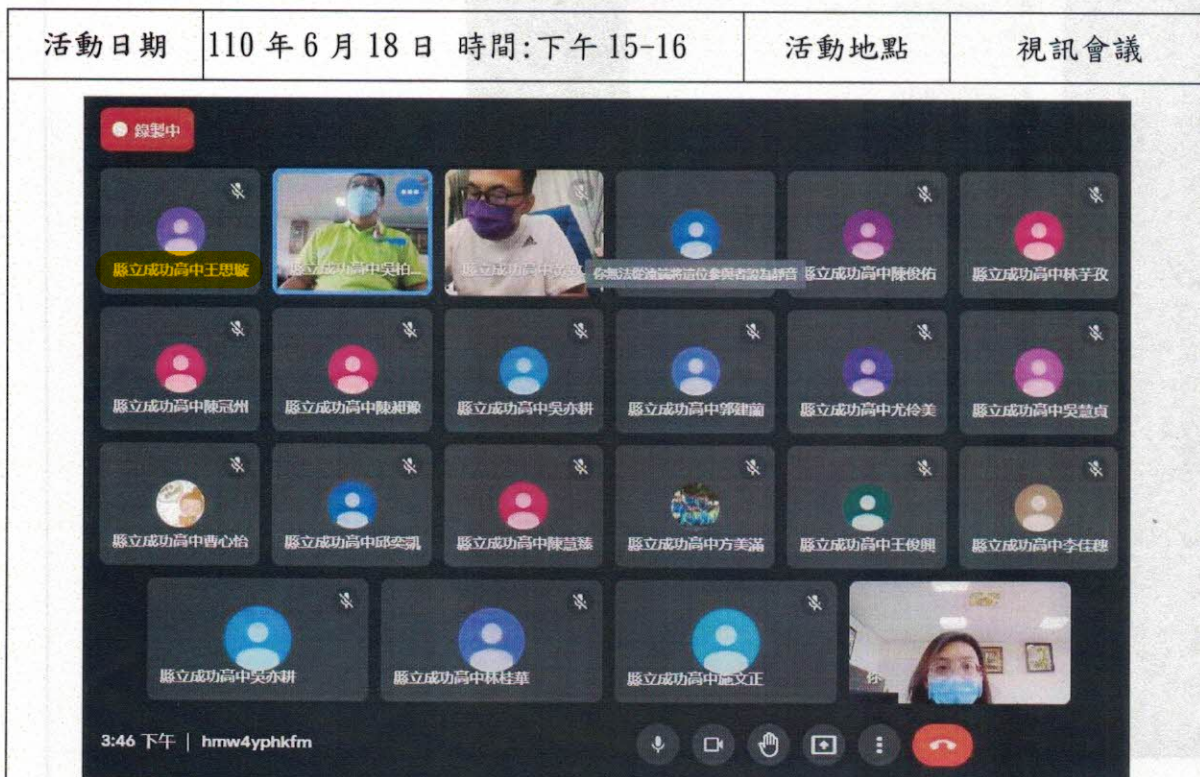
| 活動日期 | 110 年 6 月 18 日 時間:下午 15-16 | 活動地點 | 視訊會議 |
|---|---|---|---|

錄製中

縣立成功高中王思璇

縣立成功高中吳柏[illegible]

縣立成功高中黃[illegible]

你無法從遠端將這位參與者設為靜音

縣立成功高中陳俊佑

縣立成功高中林于孜

縣立成功高中陳冠州

縣立成功高中陳昶豫

縣立成功高中吳亦耕

縣立成功高中郭建蘭

縣立成功高中尤伶美

縣立成功高中吳慧貞

縣立成功高中曹心怡

縣立成功高中邱奕凱

縣立成功高中陳薏臻

縣立成功高中方美滿

縣立成功高中王俊興

縣立成功高中李佳穗

縣立成功高中吳亦耕

縣立成功高中林桂華

縣立成功高中施文正

你

3:46 下午 | hmw4yphkfm